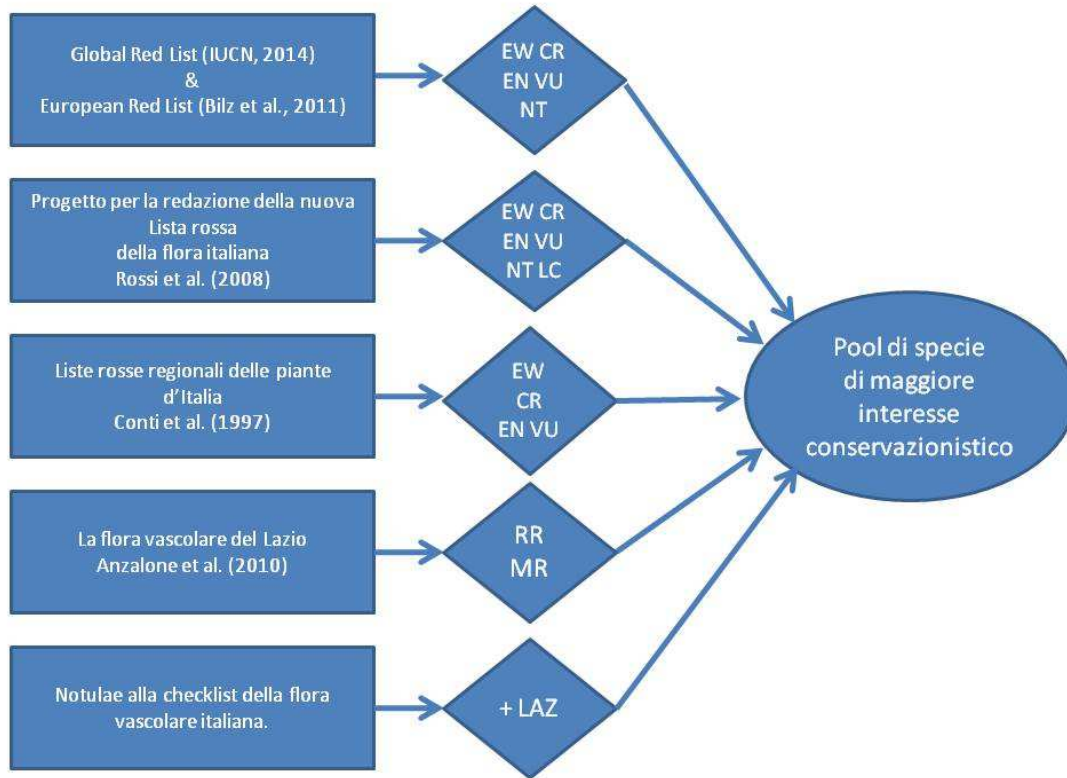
Global Red List (IUCN, 2014)
&
European Red List (Bilz et al., 2011)

EW CR
EN VU
NT

Progetto per la redazione della nuova
Lista rossa
della flora italiana
Rossi et al. (2008)

EW CR
EN VU
NT LC

Liste rosse regionali delle piante d'Italia
Conti et al. (1997)

EW
CR
EN VU

La flora vascolare del Lazio
Anzalone et al. (2010)

RR
MR

Notulae alla checklist della flora vascolare italiana.

+ LAZ

Pool di specie
di maggiore
interesse
conservazionistico